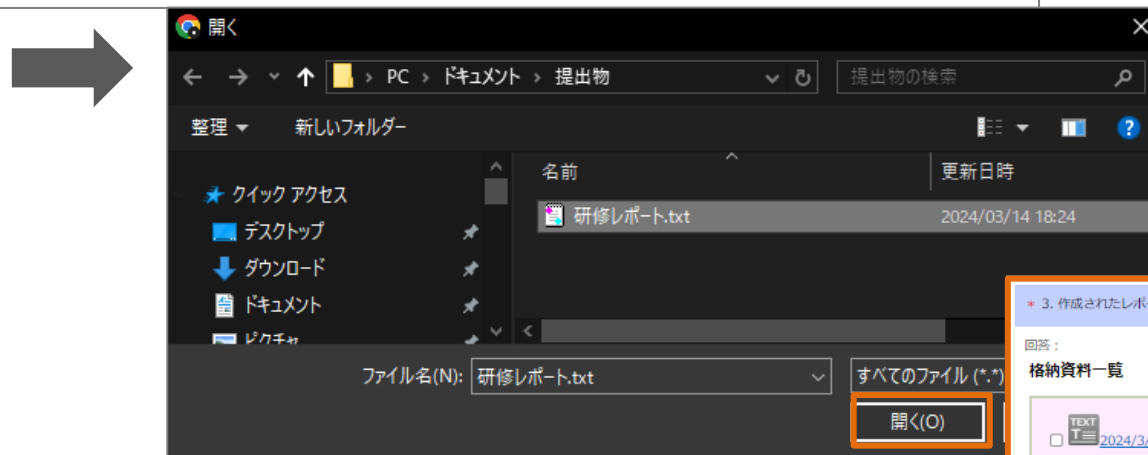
開く

PC › ドキュメント › 提出物

提出物の検索

整理 ▾　新しいフォルダー

クイック アクセス
デスクトップ
ダウンロード
ドキュメント
ピクチャ

名前
更新日時

研修レポート.txt　2024/03/14 18:24

ファイル名(N): 研修レポート.txt
すべてのファイル (*.*)
開く(O)

＊ 3. 作成されたレポ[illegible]

回答：
格納資料一覧

TEXT
2024/3/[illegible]